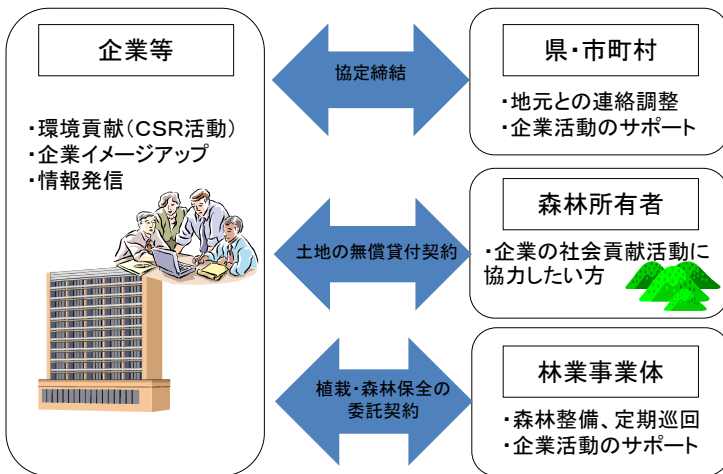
企業等

・環境貢献（CSR活動）
・企業イメージアップ
・情報発信

協定締結

県・市町村

・地元との連絡調整
・企業活動のサポート

土地の無償貸付契約

森林所有者

・企業の社会貢献活動に協力したい方

植栽・森林保全の委託契約

林業事業体

・森林整備、定期巡回
・企業活動のサポート